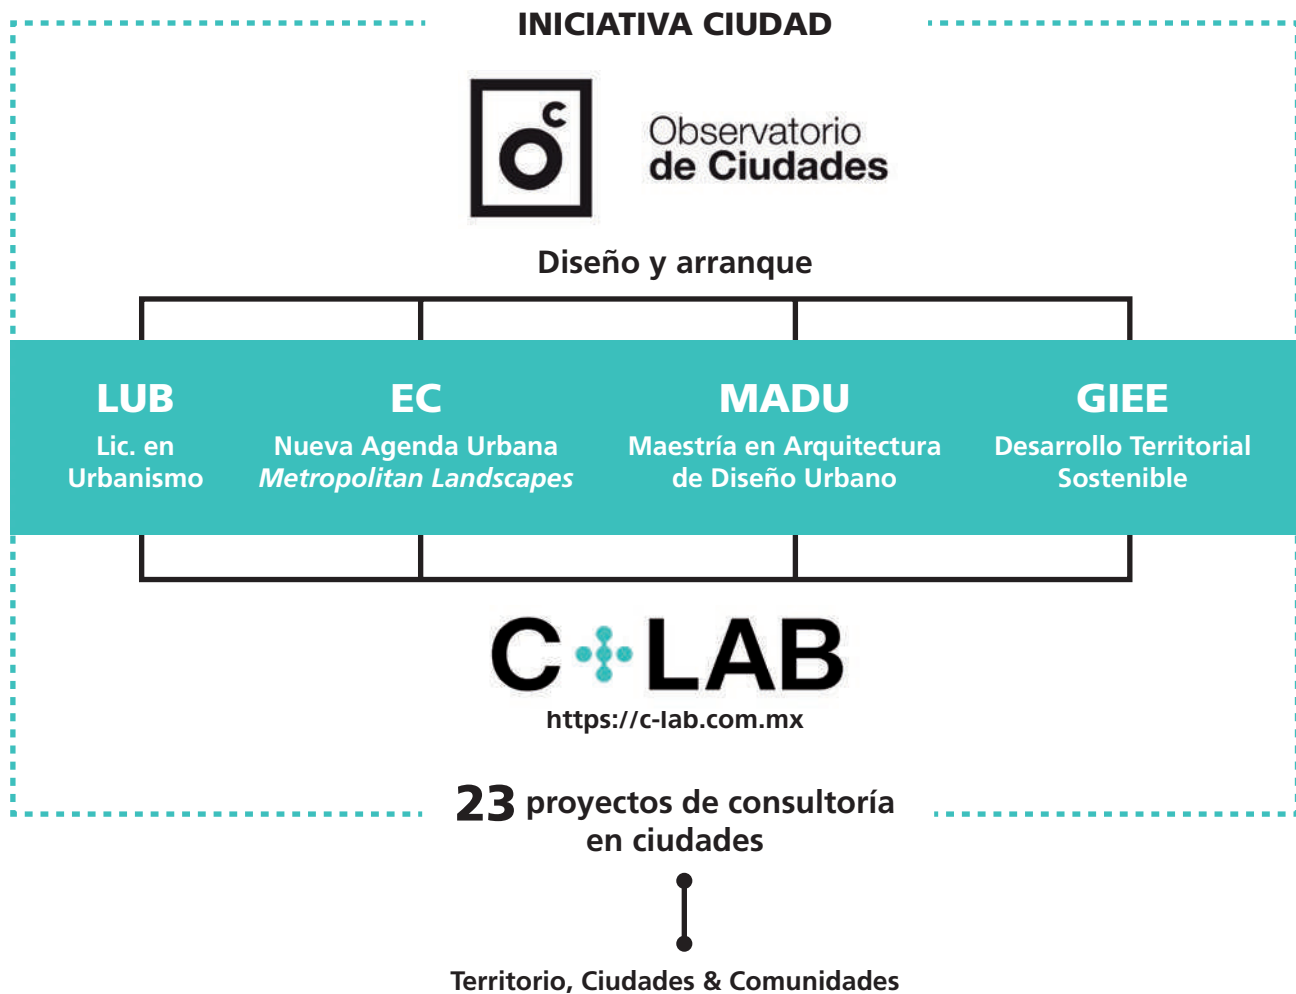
INICIATIVA CIUDAD

oc

Observatorio
de Ciudades

Diseño y arranque

LUB
Lic. en Urbanismo

EC
Nueva Agenda Urbana
*Metropolitan Landscapes*

MADU
Maestría en Arquitectura de Diseño Urbano

GIEE
Desarrollo Territorial Sostenible

C LAB
https://c-lab.com.mx

23 proyectos de consultoría en ciudades

Territorio, Ciudades & Comunidades